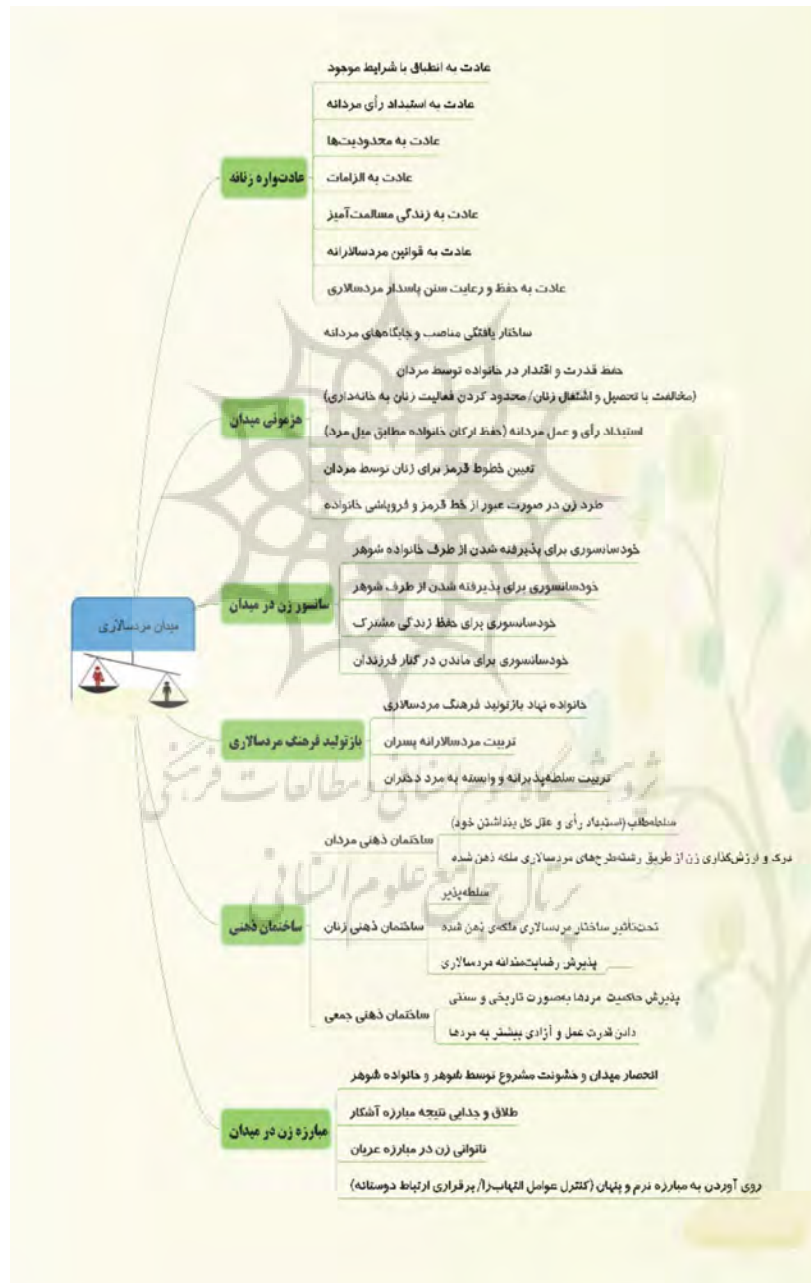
میدان مردسالاری

عادت‌واره زنانه
عادت به انطباق با شرایط موجود
عادت به استبداد رأی مردانه
عادت به محدودیت‌ها
عادت به الزامات
عادت به زندگی مسالمت‌آمیز
عادت به قوانین مردسالارانه
عادت به حفظ و رعایت سنن پاسدار مردسالاری

هژمونی میدان
ساختار یافتگی مناصب و جایگاه‌های مردانه
حفظ قدرت و اقتدار در خانواده توسط مردان
(مخالفت با تحصیل و اشتغال زنان/ محدود کردن فعالیت زنان به خانه‌داری)
استبداد رأی و عمل مردانه (حفظ ارکان خانواده مطابق میل مرد)
تعیین خطوط قرمز برای زنان توسط مردان
طرد زن در صورت عبور از خط قرمز و فروپاشی خانواده

سانسور زن در میدان
خودسانسوری برای پذیرفته شدن از طرف خانواده شوهر
خودسانسوری برای پذیرفته شدن از طرف شوهر
خودسانسوری برای حفظ زندگی مشترک
خودسانسوری برای ماندن در کنار فرزندان

بازتولید فرهنگ مردسالاری
خانواده نهاد بازتولید فرهنگ مردسالاری
تربیت مردسالارانه پسران
تربیت سلطه‌پذیرانه و وابسته به مرد دختران

ساختمان ذهنی
ساختمان ذهنی مردان
سلطه‌طلب (استبداد رأی و عقل کل پنداشتن خود)
درک و ارزشگذاری زن از طریق رشته‌طرح‌های مردسالاری ملکه ذهن شده
ساختمان ذهنی زنان
سلطه‌پذیر
تحت‌تأثیر ساختار مردسالاری ملکه‌ی ذهن شده
پذیرش رضایتمندانه مردسالاری
ساختمان ذهنی جمعی
پذیرش حاکمیت مردها به‌صورت تاریخی و سنتی
دادن قدرت عمل و آزادی بیشتر به مردها

مبارزه زن در میدان
انحصار میدان و خشونت مشروع توسط شوهر و خانواده شوهر
طلاق و جدایی نتیجه مبارزه آشکار
ناتوانی زن در مبارزه عریان
روی آوردن به مبارزه نرم و پنهان (کنترل عوامل التهاب‌زا/ برقراری ارتباط دوستانه)